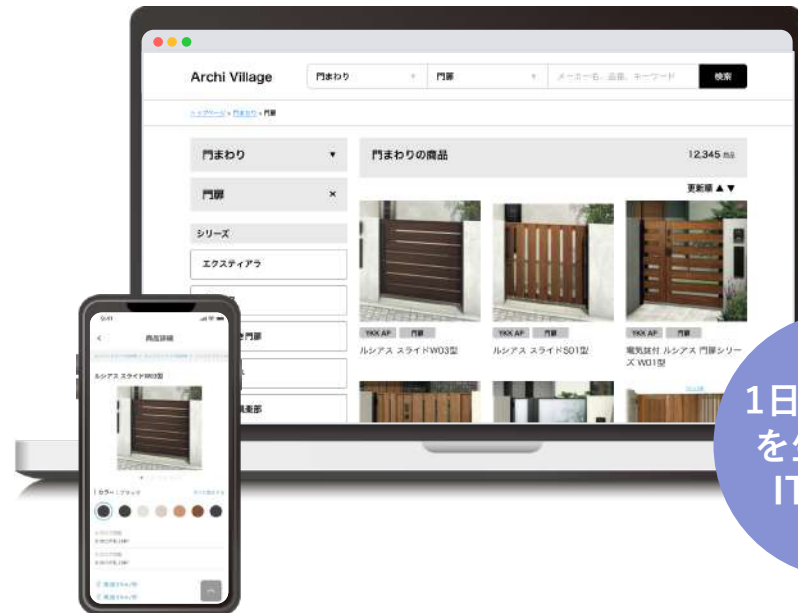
Archi Village

門まわり

門扉

メーカー名、品番、キーワード

検索

トップページ > 門まわり > 門扉

門まわり

門扉

シリーズ

エクスティアラ

門まわりの商品

12,345 商品

更新順 ▲▼

YKK AP

門扉

ルシアス スライドW03型

YKK AP

門扉

ルシアス スライドS01型

YKK AP

門扉

電気錠付 ルシアス 門扉シリーズ W01型

商品詳細

ルシアス スライドW03型

カラー：ブラック

1日
を
IT